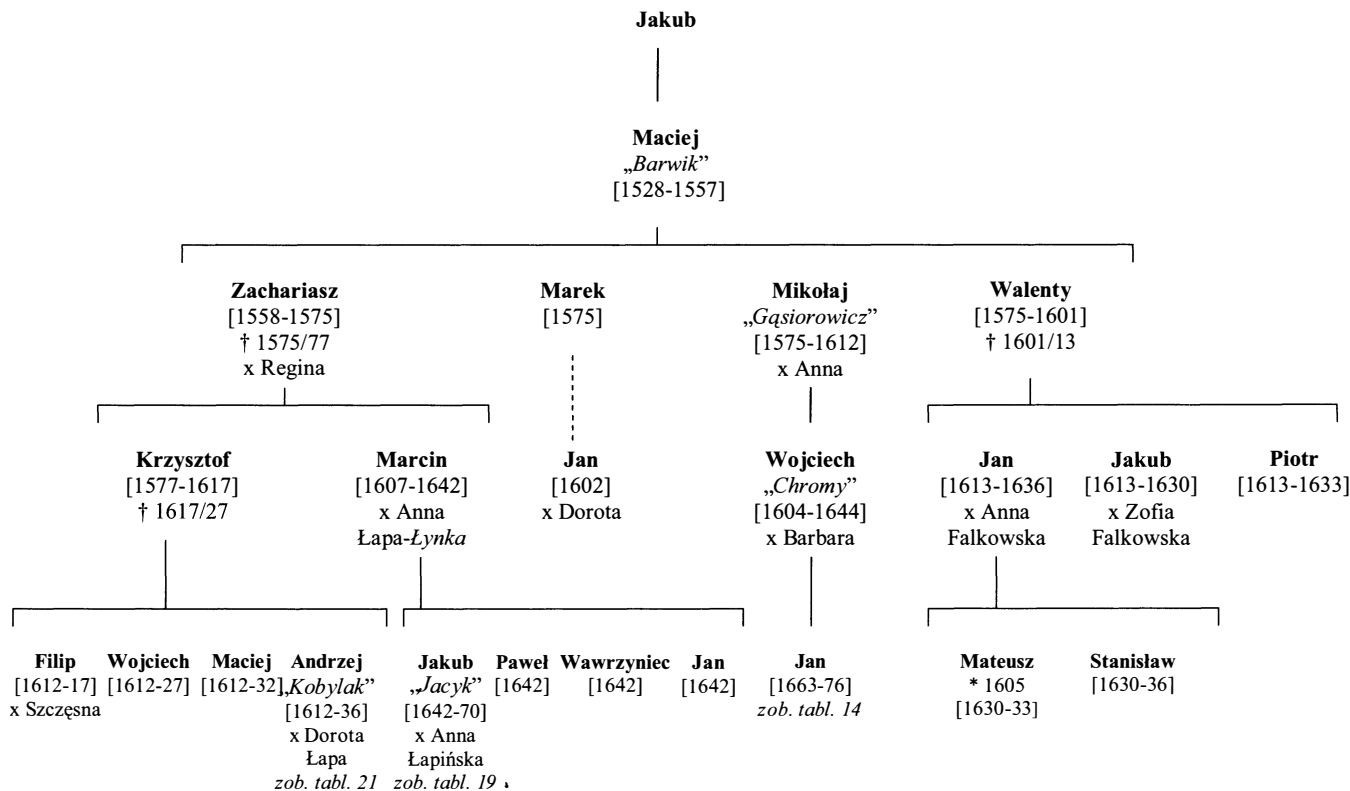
Jakub

Maciej
„Barwik"
[1528-1557]

Zachariasz
[1558-1575]
† 1575/77
x Regina

Marek
[1575]

Mikołaj
„Gąsiorowicz"
[1575-1612]
x Anna

Walenty
[1575-1601]
† 1601/13

Krzysztof
[1577-1617]
† 1617/27

Marcin
[1607-1642]
x Anna
Łapa-Łynka

Jan
[1602]
x Dorota

Wojciech
„Chromy"
[1604-1644]
x Barbara

Jan
[1613-1636]
x Anna
Falkowska

Jakub
[1613-1630]
x Zofia
Falkowska

Piotr
[1613-1633]

Filip
[1612-17]
x Szczęsna

Wojciech
[1612-27]

Maciej
[1612-32]

Andrzej
„Kobylak"
[1612-36]
x Dorota
Łapa
zob. tabl. 21

Jakub
„Jacyk"
[1642-70]
x Anna
Łapińska
zob. tabl. 19

Paweł
[1642]

Wawrzyniec
[1642]

Jan
[1642]

Jan
[1663-76]
zob. tabl. 14

Mateusz
* 1605
[1630-33]

Stanisław
[1630-36]